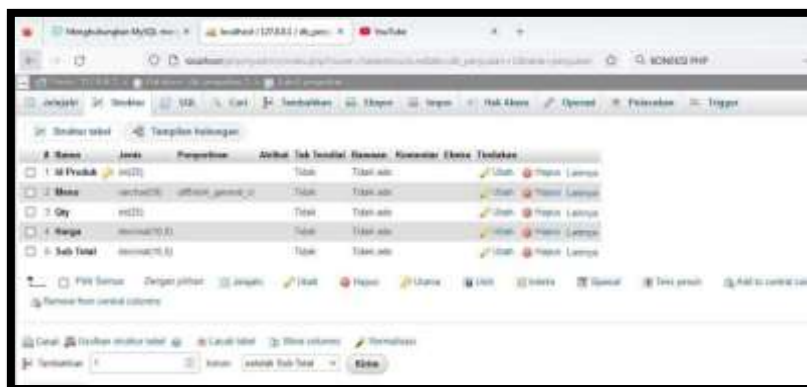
Menghubungkan MySQL ma... | localhost / 127.0.0.1 / db_pen... | YouTube

localhost/phpmyadmin/index.php?route=/table/structure... | KONEKSI PHP

Jelajahi | Struktur | SQL | Cari | Tambahkan | Ekspor | Impor | Hak Akses | Operasi | Pelacakan | Trigger

Struktur tabel | Tampilan hubungan

| # Nama | Jenis | Penyortiran | Atribut | Tak Ternilai | Bawaan | Komentar | Ekstra | Tindakan |
|---|---|---|---|---|---|---|---|---|
| 1 Id Produk | int(11) | | | Tidak | Tidak ada | | | Ubah Hapus Lainnya |
| 2 Menu | varchar(50) | utf8mb4_general_ci | | Tidak | Tidak ada | | | Ubah Hapus Lainnya |
| 3 Qty | int(11) | | | Tidak | Tidak ada | | | Ubah Hapus Lainnya |
| 4 Harga | decimal(10,0) | | | Tidak | Tidak ada | | | Ubah Hapus Lainnya |
| 5 Sub Total | decimal(10,0) | | | Tidak | Tidak ada | | | Ubah Hapus Lainnya |

Pilih Semua | Dengan pilihan: | Jelajahi | Ubah | Hapus | Primer | Unik | Indeks | Spasial | Teks penuh | Add to central columns

Remove from central columns

Cetak | Usulkan struktur tabel | Lacak tabel | Move columns | Normalisasi

Tambahkan 1 kolom setelah Sub Total | Kirim